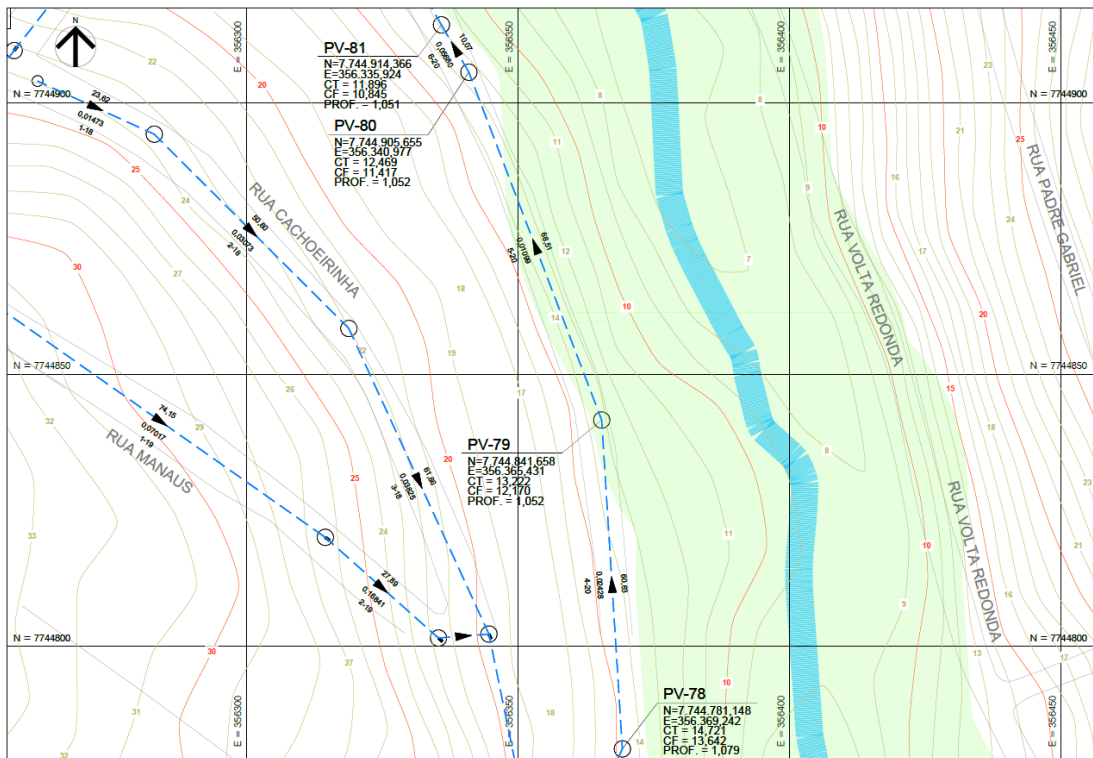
N

E = 356300

E = 356350

E = 356400

E = 356450

N = 7744900

N = 7744900

PV-81
N=7.744.914,366
E=356.335,924
CT = 11,896
CF = 10,845
PROF. = 1,051

10,07
0,05090
6-20

PV-80
N=7.744.905,655
E=356.340,977
CT = 12,469
CF = 11,417
PROF. = 1,052

23,62
0,01473
1-18

22

20

8

8

10

25

21

23

RUA PADRE GABRIEL

11

RUA CACHOEIRINHA

50,60
0,03075
2-18

24

68,51
0,01098
5-20

12

9

16

25

24

RUA VOLTA REDONDA

17

7

30

27

18

14

10

20

N = 7744850

N = 7744850

26

19

17

15

74,15
0,07017
1-19

29

32

RUA MANAUS

PV-79
N=7.744.841,658
E=356.365,431
CT = 13,222
CF = 12,170
PROF. = 1,052

18

8

20

61,96
0,03625
3-18

25

RUA VOLTA REDONDA

33

24

11

10

21

60,65
0,02428
4-20

27,89
0,16941
2-19

9

16

N = 7744800

N = 7744800

30

27

13

17

10

PV-78
N=7.744.781,148
E=356.369,242
CT = 14,721
CF = 13,642
PROF. = 1,079

31

18

14

32